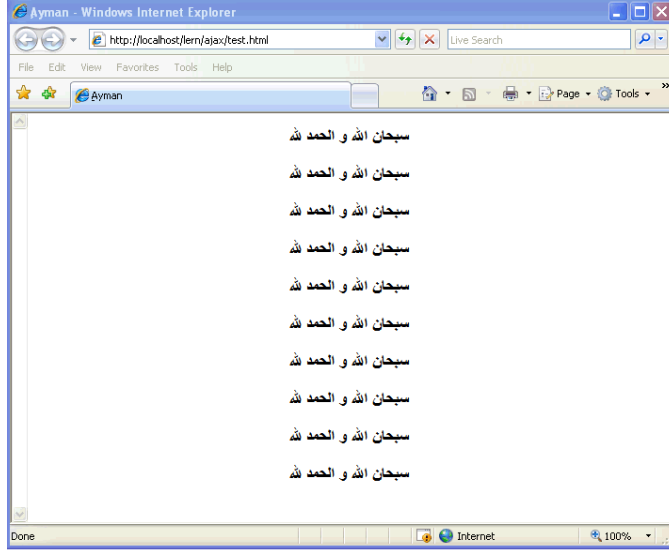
Ayman - Windows Internet Explorer

http://localhost/lern/ajax/test.html

Live Search

File Edit View Favorites Tools Help

Ayman

Page Tools

سبحان الله و الحمد لله

سبحان الله و الحمد لله

سبحان الله و الحمد لله

سبحان الله و الحمد لله

سبحان الله و الحمد لله

سبحان الله و الحمد لله

سبحان الله و الحمد لله

سبحان الله و الحمد لله

سبحان الله و الحمد لله

سبحان الله و الحمد لله

Done

Internet

100%